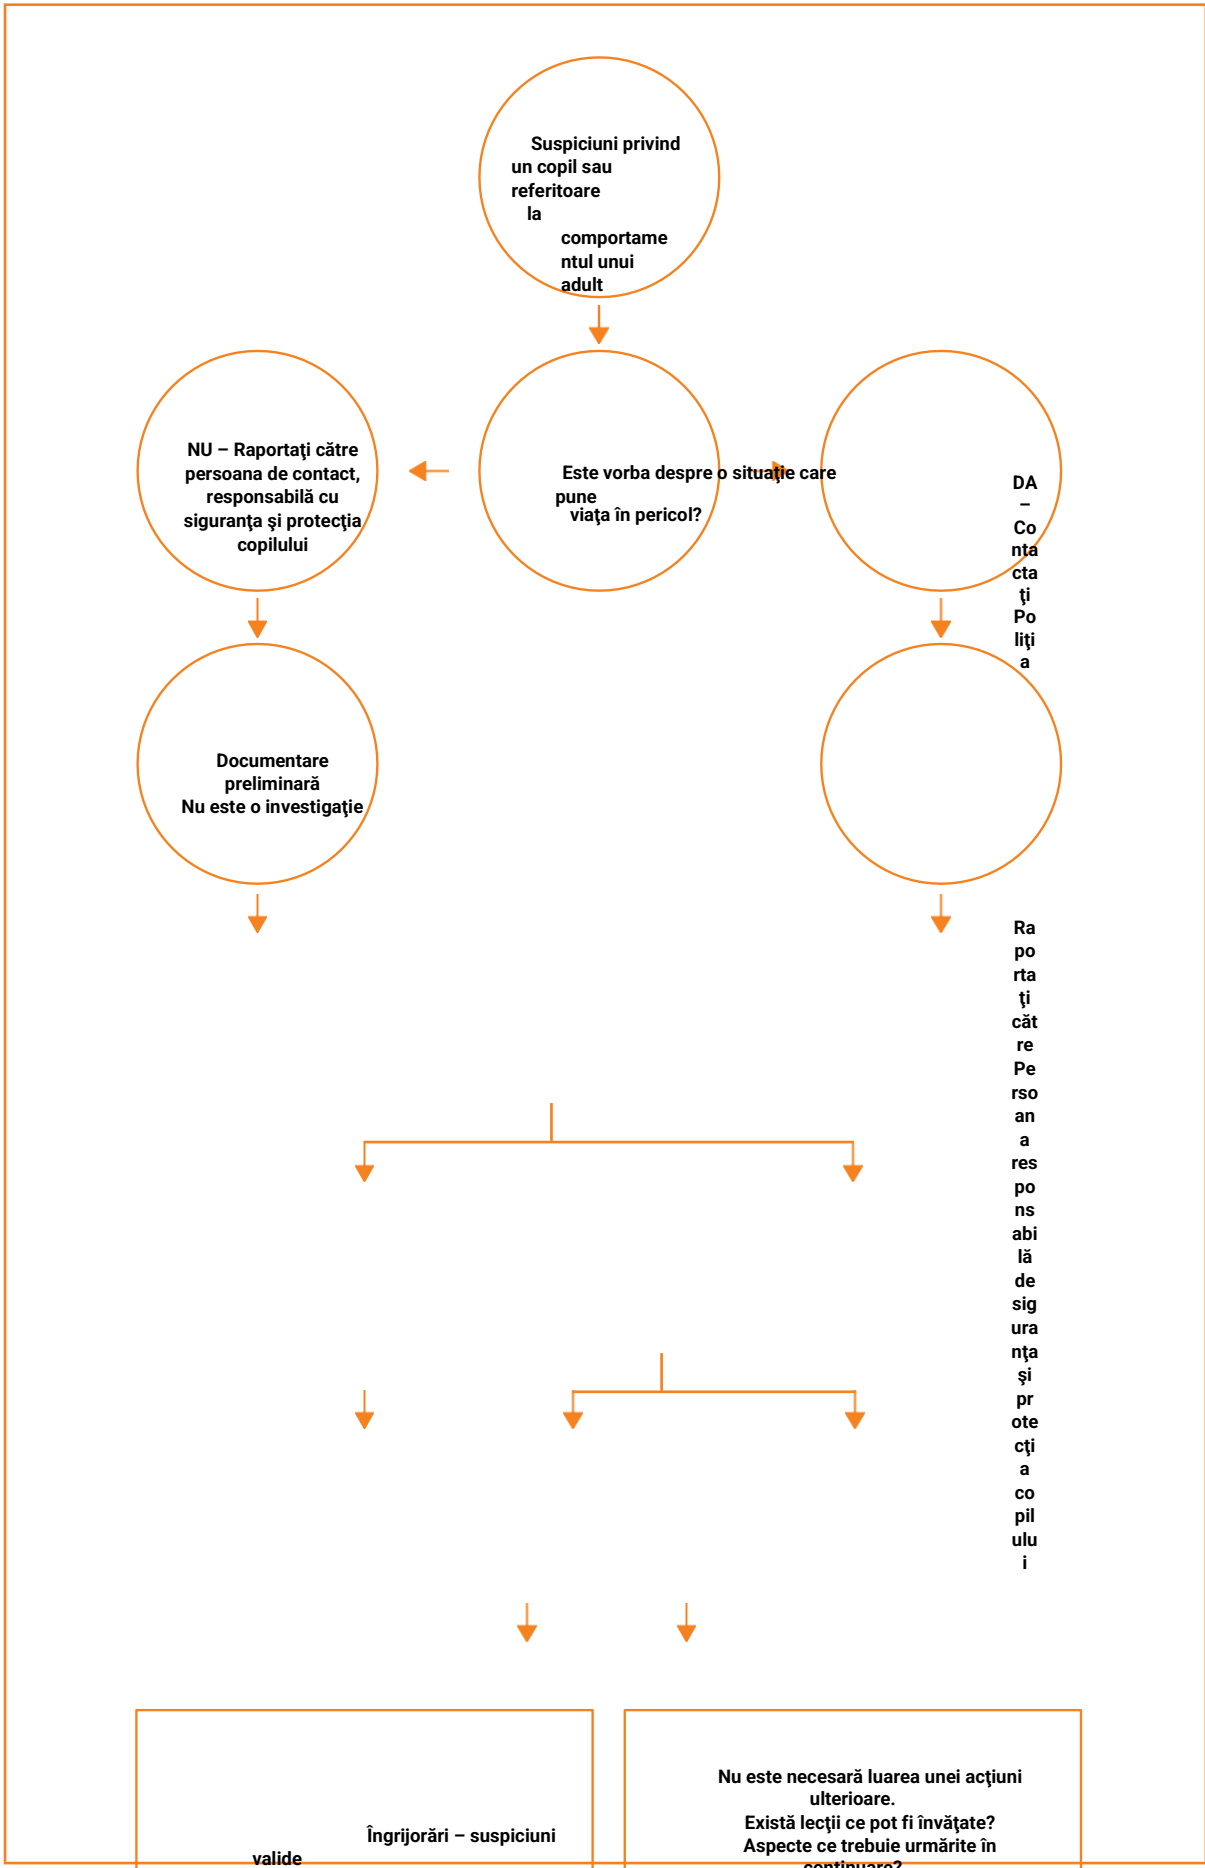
Suspiciuni privind un copil sau referitoare la comportamentul unui adult

NU – Raportaţi către persoana de contact, responsabilă cu siguranţa şi protecţia copilului

Este vorba despre o situaţie care pune viaţa în pericol?

DA – Contactaţi Poliţia

Documentare preliminară
Nu este o investigaţie

Raportaţi către Persoana responsabilă de siguranţa şi protecţia copilului

Îngrijorări – suspiciuni valide

Nu este necesară luarea unei acţiuni ulterioare.
Există lecţii ce pot fi învăţate?
Aspecte ce trebuie urmărite în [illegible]